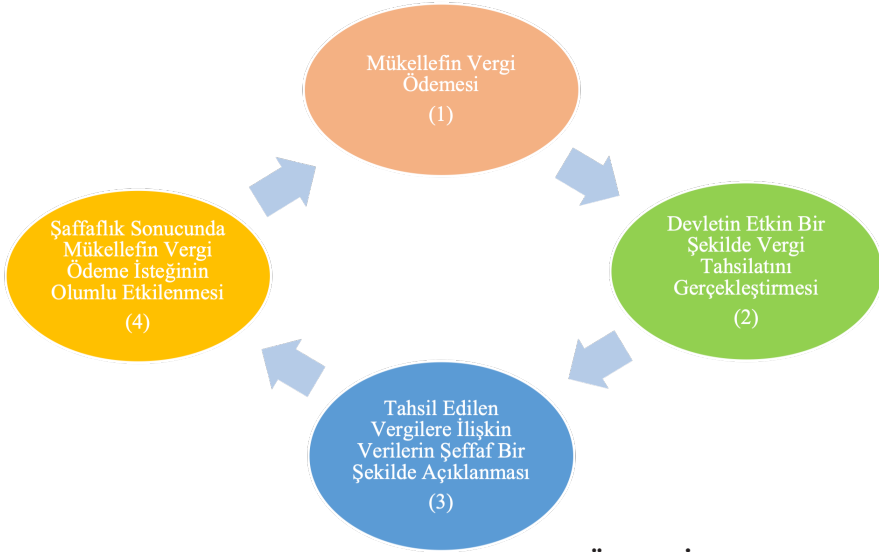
Mükellefin Vergi Ödemesi

(1)

Devletin Etkin Bir Şekilde Vergi Tahsilatını Gerçekleştirmesi

(2)

Tahsil Edilen Vergilere İlişkin Verilerin Şeffaf Bir Şekilde Açıklanması

(3)

Şaffaflık Sonucunda Mükellefin Vergi Ödeme İsteğinin Olumlu Etkilenmesi

(4)